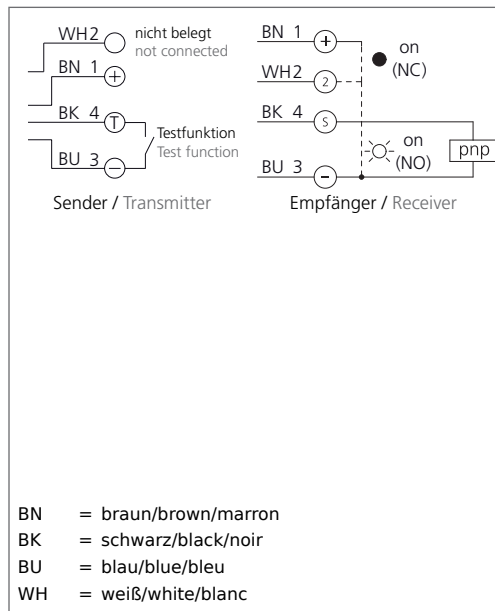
WH2
nicht belegt
not connected
BN 1
+
BK 4
T
BU 3
−
Testfunktion
Test function

BN 1
+
WH2
2
BK 4
S
BU 3
−
on
(NC)
on
(NO)
pnp

Sender / Transmitter
Empfänger / Receiver

BN = braun/brown/marron
BK = schwarz/black/noir
BU = blau/blue/bleu
WH = weiß/white/blanc